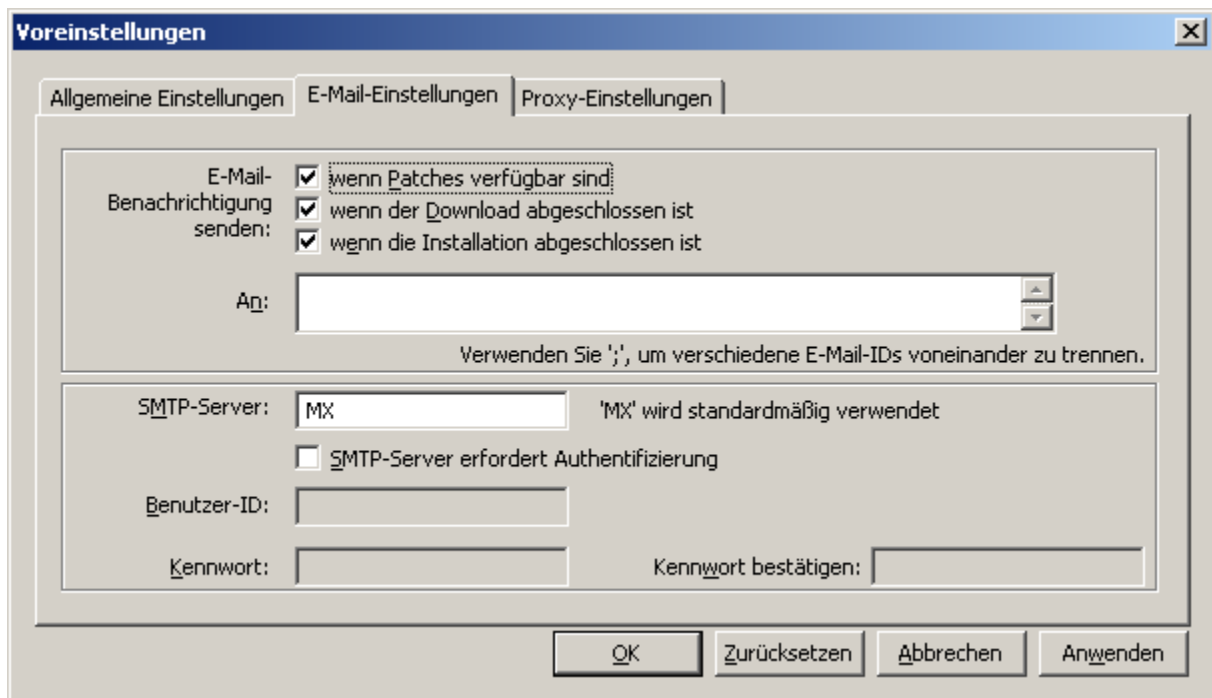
Voreinstellungen

Allgemeine Einstellungen | E-Mail-Einstellungen | Proxy-Einstellungen

E-Mail-Benachrichtigung senden:
☑ wenn Patches verfügbar sind
☑ wenn der Download abgeschlossen ist
☑ wenn die Installation abgeschlossen ist

An:

Verwenden Sie ';', um verschiedene E-Mail-IDs voneinander zu trennen.

SMTP-Server: MX 'MX' wird standardmäßig verwendet

☐ SMTP-Server erfordert Authentifizierung

Benutzer-ID:

Kennwort: Kennwort bestätigen:

OK | Zurücksetzen | Abbrechen | Anwenden